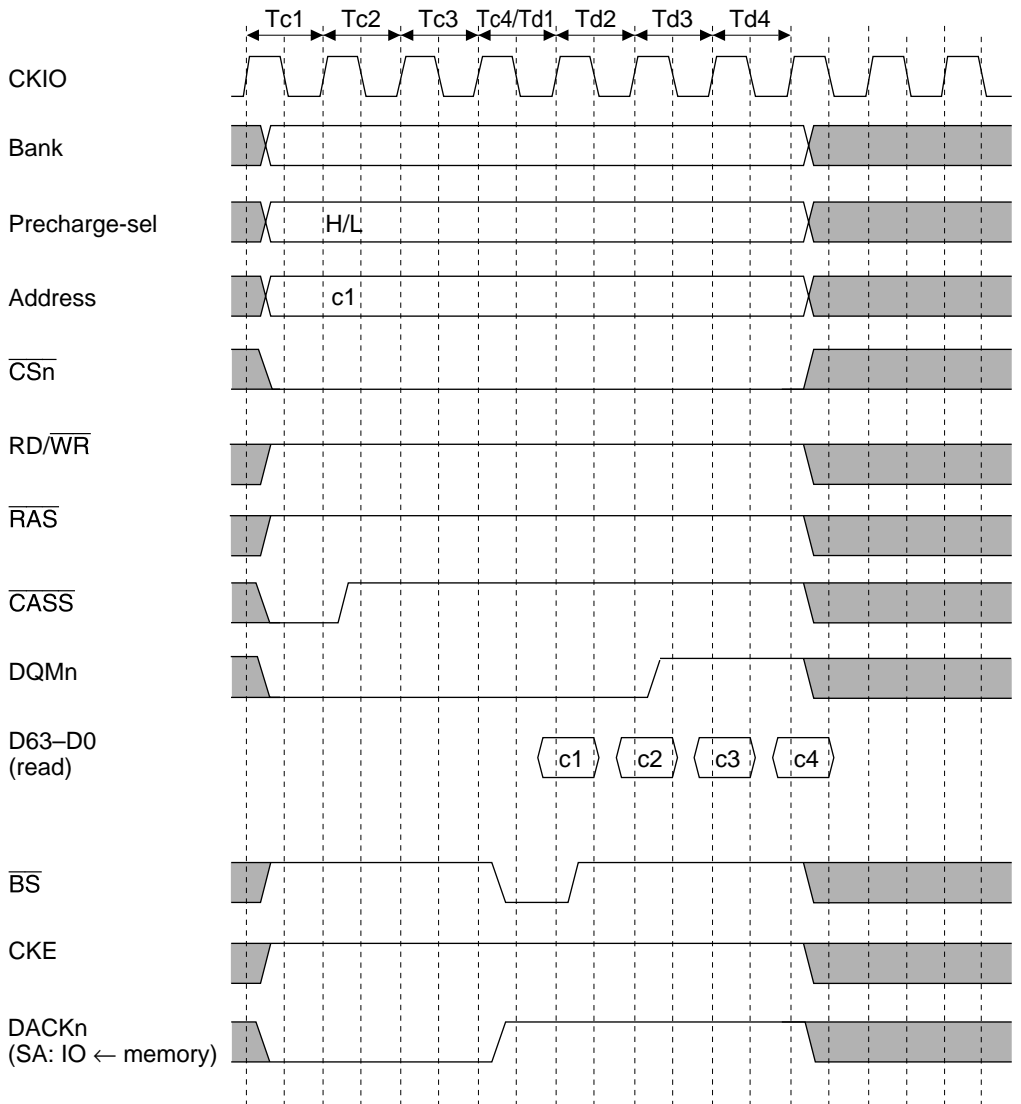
Tc1 Tc2 Tc3 Tc4/Td1 Td2 Td3 Td4

CKIO

Bank

Precharge-sel

H/L

Address

c1

$\overline{CSn}$

RD/$\overline{WR}$

$\overline{RAS}$

$\overline{CASS}$

DQMn

D63–D0 (read)

c1 c2 c3 c4

$\overline{BS}$

CKE

DACKn (SA: IO ← memory)